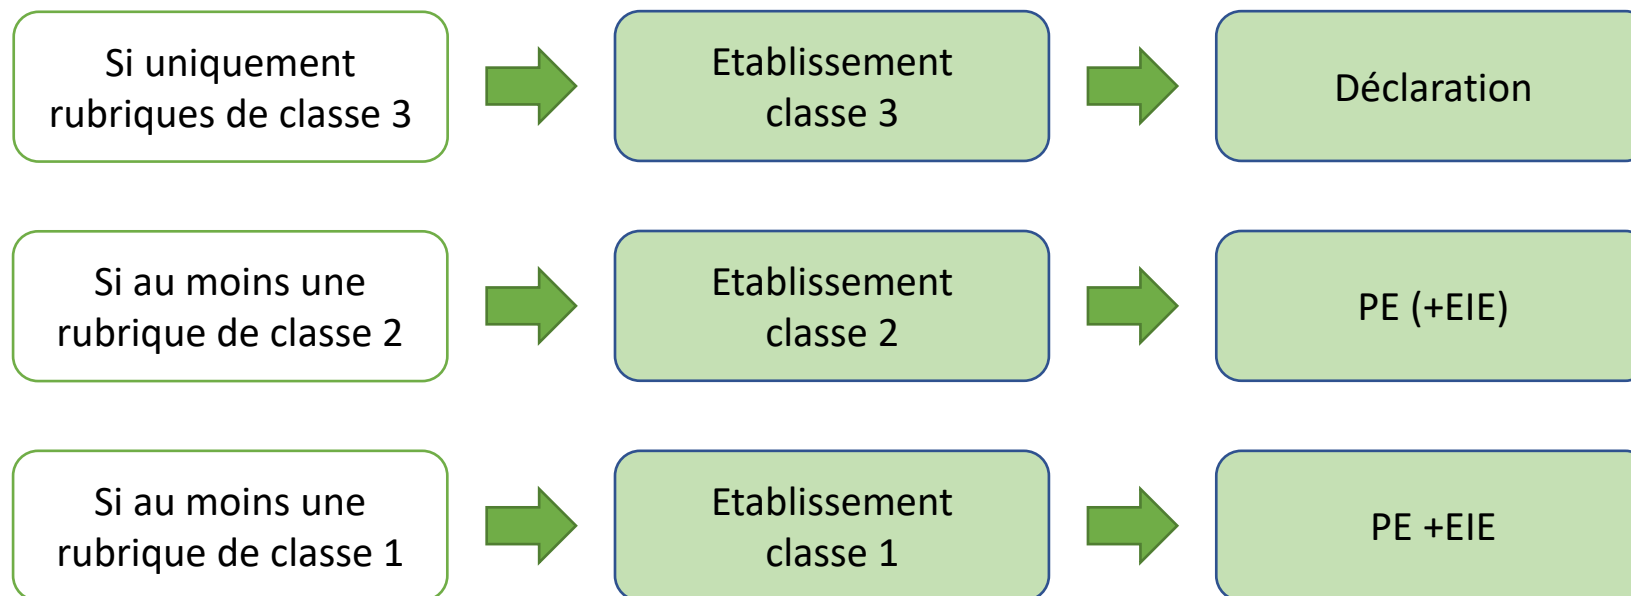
Si uniquement rubriques de classe 3

Etablissement classe 3

Déclaration

Si au moins une rubrique de classe 2

Etablissement classe 2

PE (+EIE)

Si au moins une rubrique de classe 1

Etablissement classe 1

PE +EIE